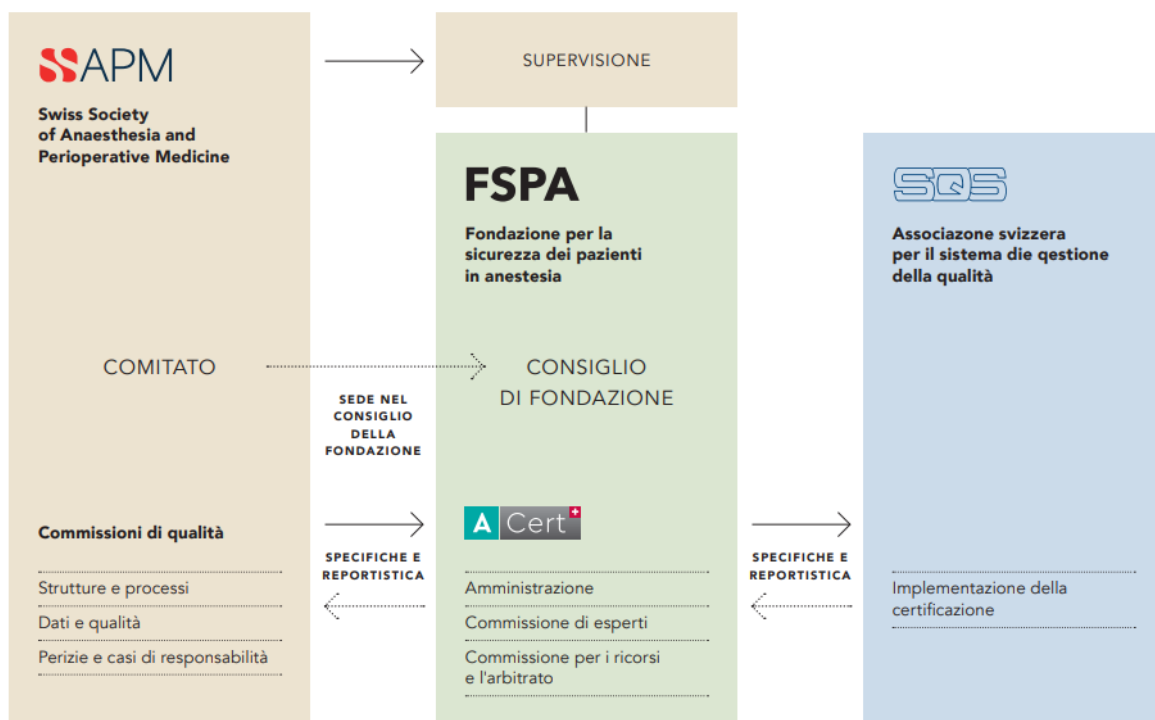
SSAPM

Swiss Society of Anaesthesia and Perioperative Medicine

SUPERVISIONE

FSPA

Fondazione per la sicurezza dei pazienti in anestesia

SQS

Associazione svizzera per il sistema die qestione della qualità

COMITATO

SEDE NEL CONSIGLIO DELLA FONDAZIONE

CONSIGLIO DI FONDAZIONE

Commissioni di qualità

SPECIFICHE E REPORTISTICA

A Cert

SPECIFICHE E REPORTISTICA

Strutture e processi

Dati e qualità

Perizie e casi di responsabilità

Amministrazione

Commissione di esperti

Commissione per i ricorsi e l'arbitrato

Implementazione della certificazione